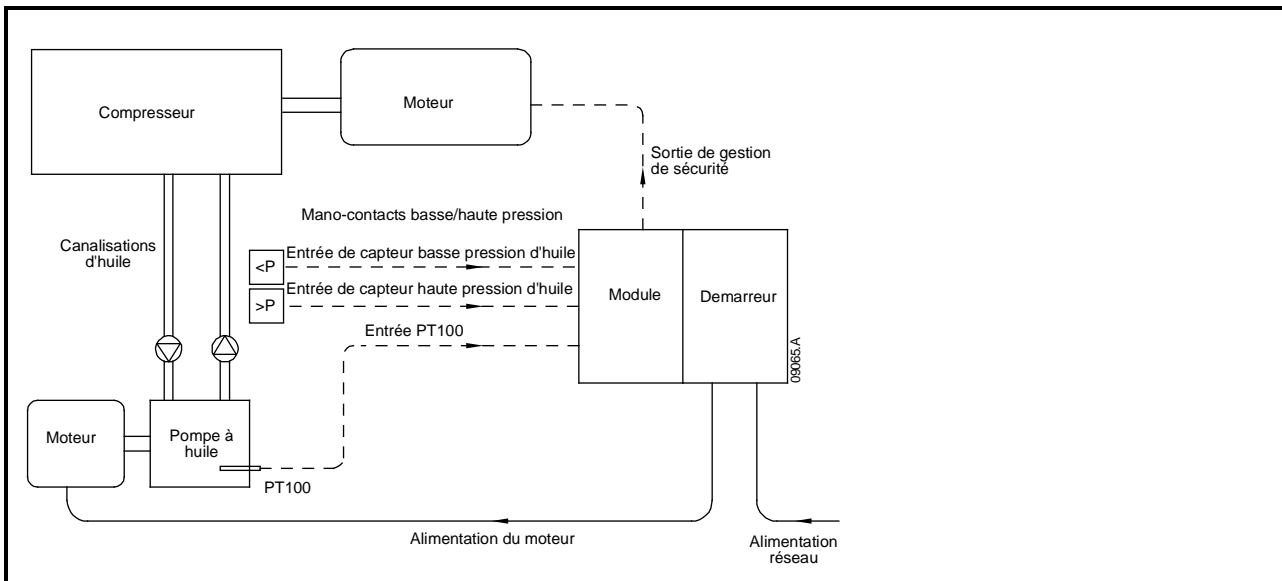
Compresseur

Moteur

Sortie de gestion de sécurité

Mano-contacts basse/haute pression

Canalisations d'huile

<P

Entrée de capteur basse pression d'huile

>P

Entrée de capteur haute pression d'huile

Module

Demarreur

Entrée PT100

09065.A

Moteur

Pompe à huile

PT100

Alimentation du moteur

Alimentation réseau